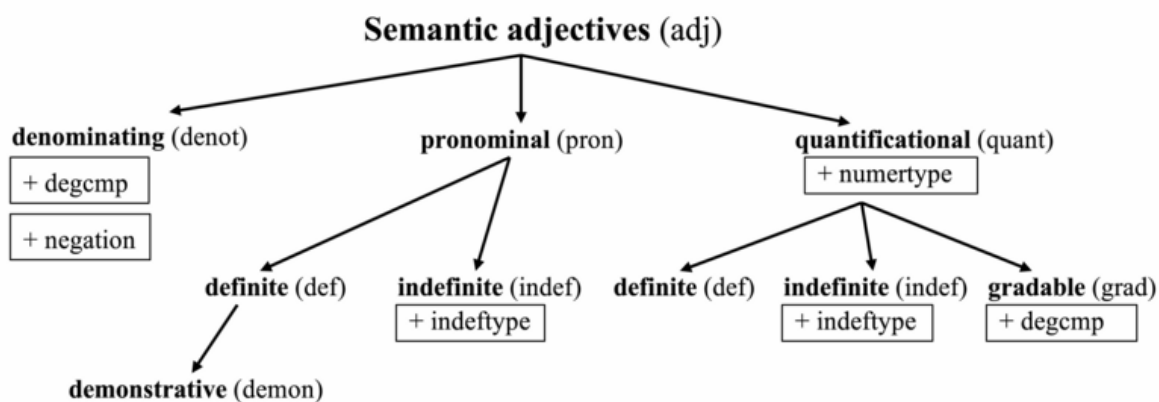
**Semantic adjectives** (adj)

**denominating** (denot)

+ degcmp

+ negation

**pronominal** (pron)

**definite** (def)

**demonstrative** (demon)

**indefinite** (indef)

+ indeftype

**quantificational** (quant)

+ numertype

**definite** (def)

**indefinite** (indef)

+ indeftype

**gradable** (grad)

+ degcmp